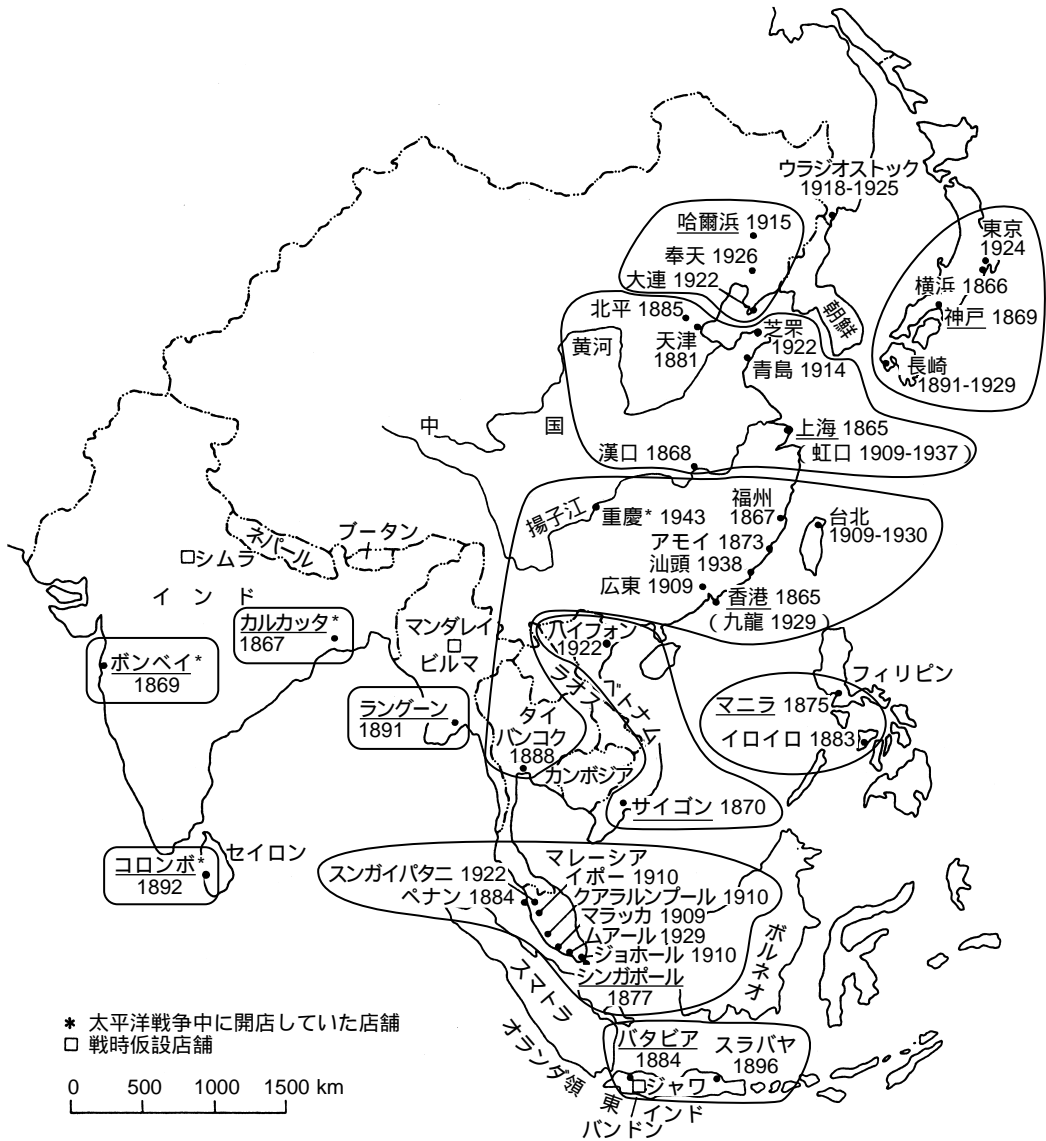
ウラジオストック
1918-1925

哈爾浜 1915
奉天 1926
大連 1922

東京
1924
横浜 1866
神戸 1869
長崎
1891-1929

朝鮮

北平 1885
天津
1881
芝罘
1922
青島 1914
黄河

中　国

上海 1865
（虹口 1909-1937）
漢口 1868

揚子江
重慶* 1943
福州
1867
台北
1909-1930
アモイ 1873
汕頭 1938
広東 1909
香港 1865
（九龍 1929）

ネパール
ブータン
ロシムラ
インド

カルカッタ*
1867

マンダレイ
ロ
ビルマ

ハイフォン
1922
ラオス
ベトナム

フィリピン
マニラ 1875
イロイロ 1883

ボンベイ*
1869

ラングーン
1891

タイ
バンコク
1888
カンボジア
サイゴン 1870

コロンボ*
1892
セイロン

マレーシア
スンガイパタニ 1922
イポー 1910
ペナン 1884
クアラルンプール 1910
マラッカ 1909
ムアール 1929
ジョホール 1910
シンガポール
1877
ボルネオ
スマトラ
オランダ領
東インド

* 太平洋戦争中に開店していた店舗
ロ 戦時仮設店舗

0　500　1000　1500 km

バタビア
1884
スラバヤ
1896
ロジャワ
バンドン